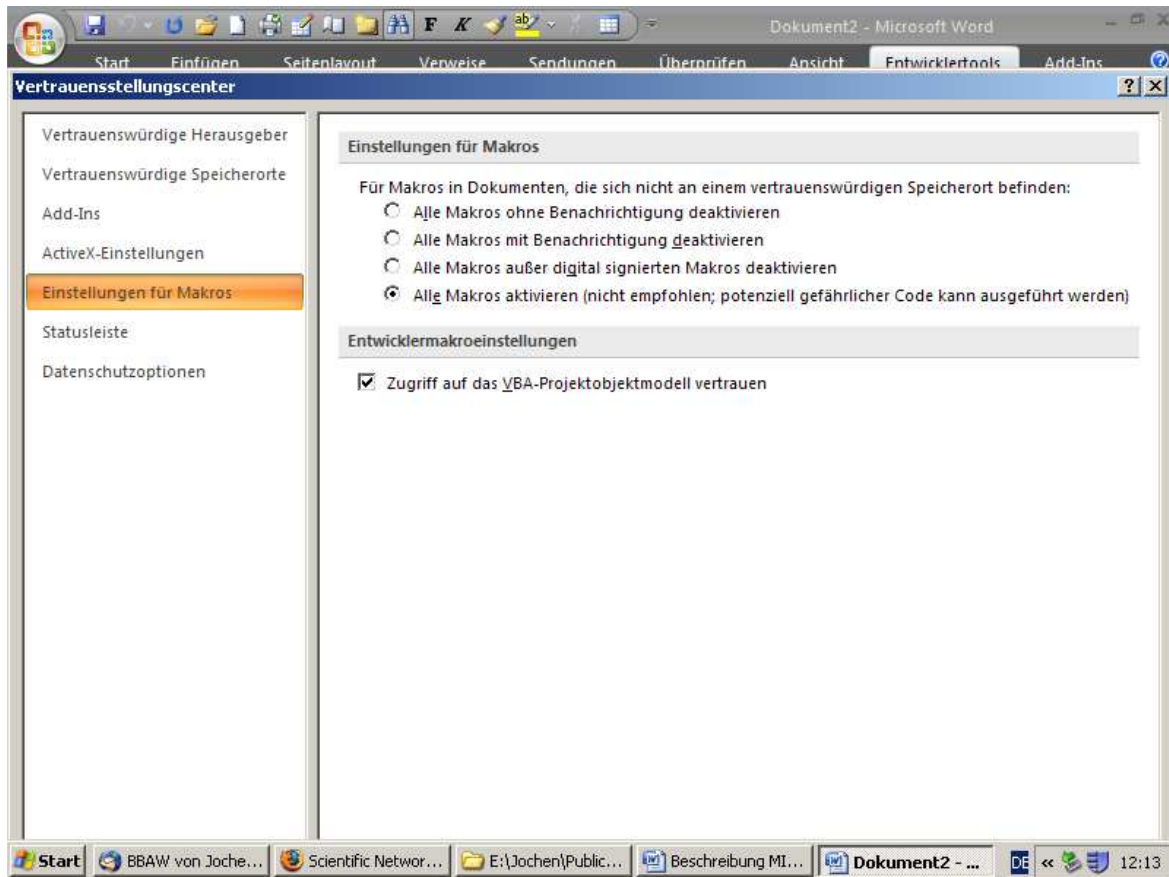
Dokument2 - Microsoft Word

Start Einfügen Seitenlayout Verweise Sendungen Überprüfen Ansicht Entwicklertools Add-Ins

Vertrauensstellungscenter

?

Vertrauenswürdige Herausgeber

Vertrauenswürdige Speicherorte

Add-Ins

ActiveX-Einstellungen

Einstellungen für Makros

Statusleiste

Datenschutzoptionen

Einstellungen für Makros

Für Makros in Dokumenten, die sich nicht an einem vertrauenswürdigen Speicherort befinden:

Alle Makros ohne Benachrichtigung deaktivieren

Alle Makros mit Benachrichtigung deaktivieren

Alle Makros außer digital signierten Makros deaktivieren

Alle Makros aktivieren (nicht empfohlen; potenziell gefährlicher Code kann ausgeführt werden)

Entwicklermakroeinstellungen

Zugriff auf das VBA-Projektobjektmodell vertrauen

Start BBAW von Joche... Scientific Networ... E:\Jochen\Public... Beschreibung MI... Dokument2 - ... DE « 12:13